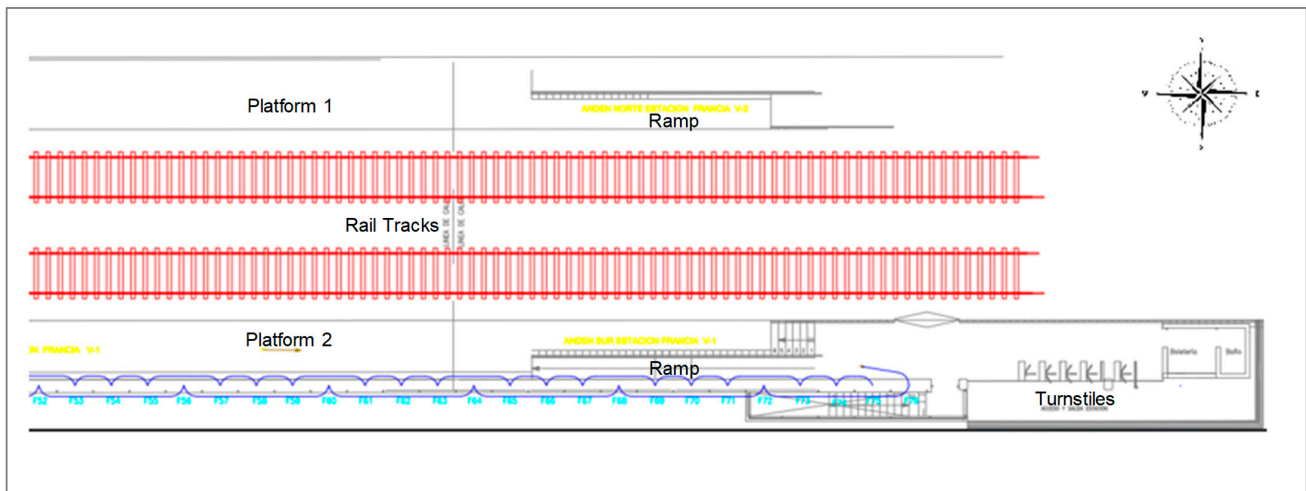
Platform 1

ANDEN NORTE ESTACION FRANCIA V-2

Ramp

Rail Tracks

Platform 2

N FRANCIA V-1

ANDEN SUR ESTACION FRANCIA V-1

Ramp

F52 F53 F54 F55 F56 F57 F58 F59 F60 F61 F62 F63 F64 F65 F66 F67 F68 F69 F70 F71 F72 F73 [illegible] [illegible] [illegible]

Boleteria Baño

Turnstiles

ACCESO Y SALIDA ESTACION